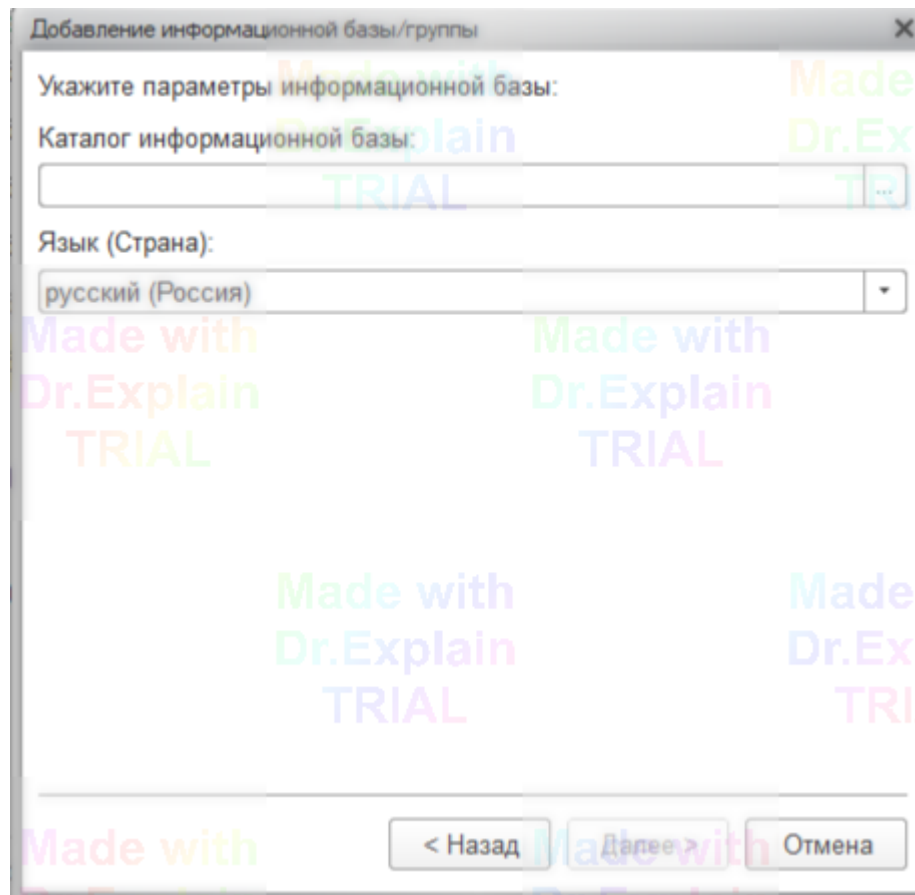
Добавление информационной базы/группы ×

Укажите параметры информационной базы:

Каталог информационной базы:

...

Язык (Страна):

русский (Россия)

Made with Dr.Explain TRIAL

Made with Dr.Explain TRIAL

Made with Dr.Explain TRIAL

Made with Dr.Explain TRIAL

Made Dr.Ex TRI

Made Dr.Ex TRI

< Назад Далее > Отмена

Made with

Made with